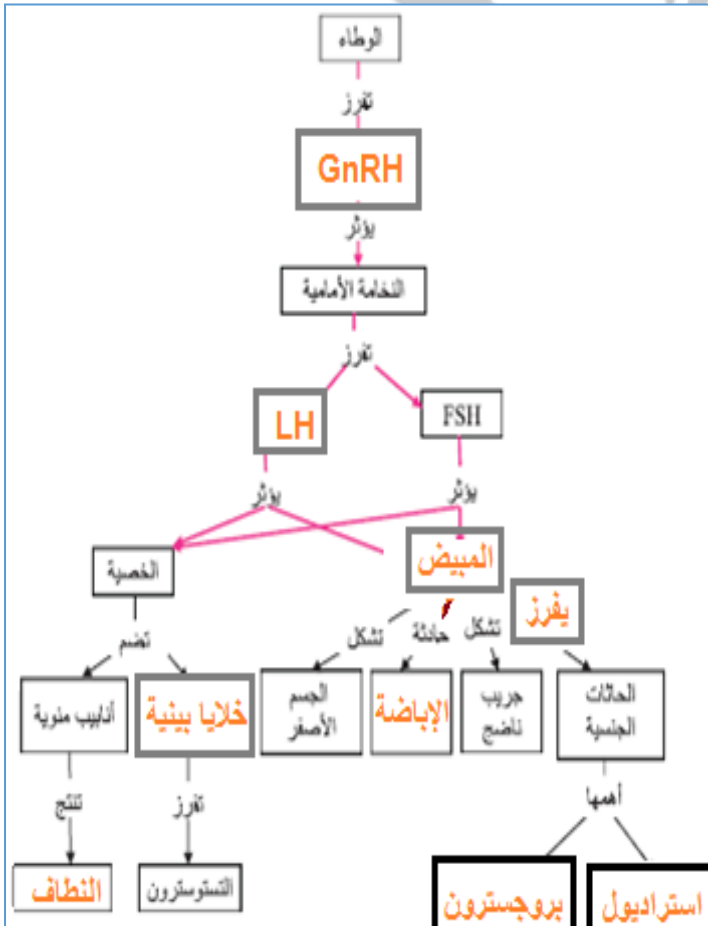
الوطاء

تفرز

GnRH

يؤثر

النخامة الأمامية

تفرز

LH

FSH

يؤثر

يؤثر

الخصية

المبيض

تضم

تشكل

حادثة

تشكل

يفرز

أنابيب منوية

خلايا بينية

الجسم الأصفر

الإباضة

جريب ناضج

الحاثات الجنسية

تنتج

تفرز

أهمها

النطاف

التستوسترون

بروجسترون

استراديول